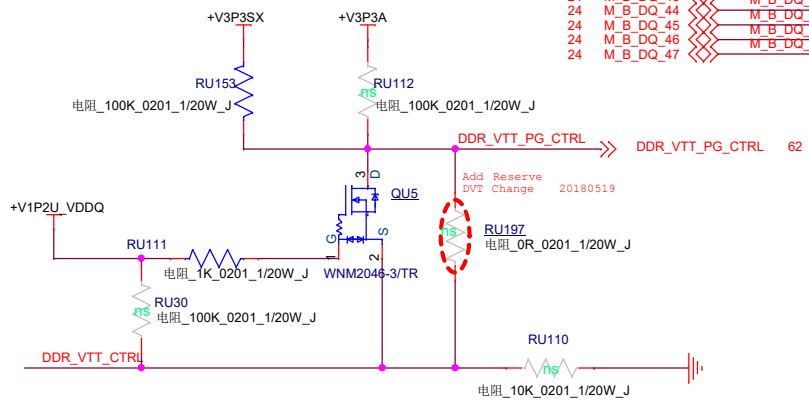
24 M_B_DQ_44 M_B_DQ_44
24 M_B_DQ_45 M_B_DQ_45
24 M_B_DQ_46 M_B_DQ_46
24 M_B_DQ_47 M_B_DQ_47

+V3P3SX
+V3P3A
RU153
电阻_100K_0201_1/20W_J
RU112
ns
电阻_100K_0201_1/20W_J
DDR_VTT_PG_CTRL
DDR_VTT_PG_CTRL 62
Add Reserve
DVT Change 20180519
3
D
QU5
+V1P2U_VDDQ
G
S
RU197
ns
电阻_0R_0201_1/20W_J
RU111
1
2
电阻_1K_0201_1/20W_J
WNM2046-3/TR
RU30
ns
电阻_100K_0201_1/20W_J
DDR_VTT_CTRL
RU110
ns
电阻_10K_0201_1/20W_J